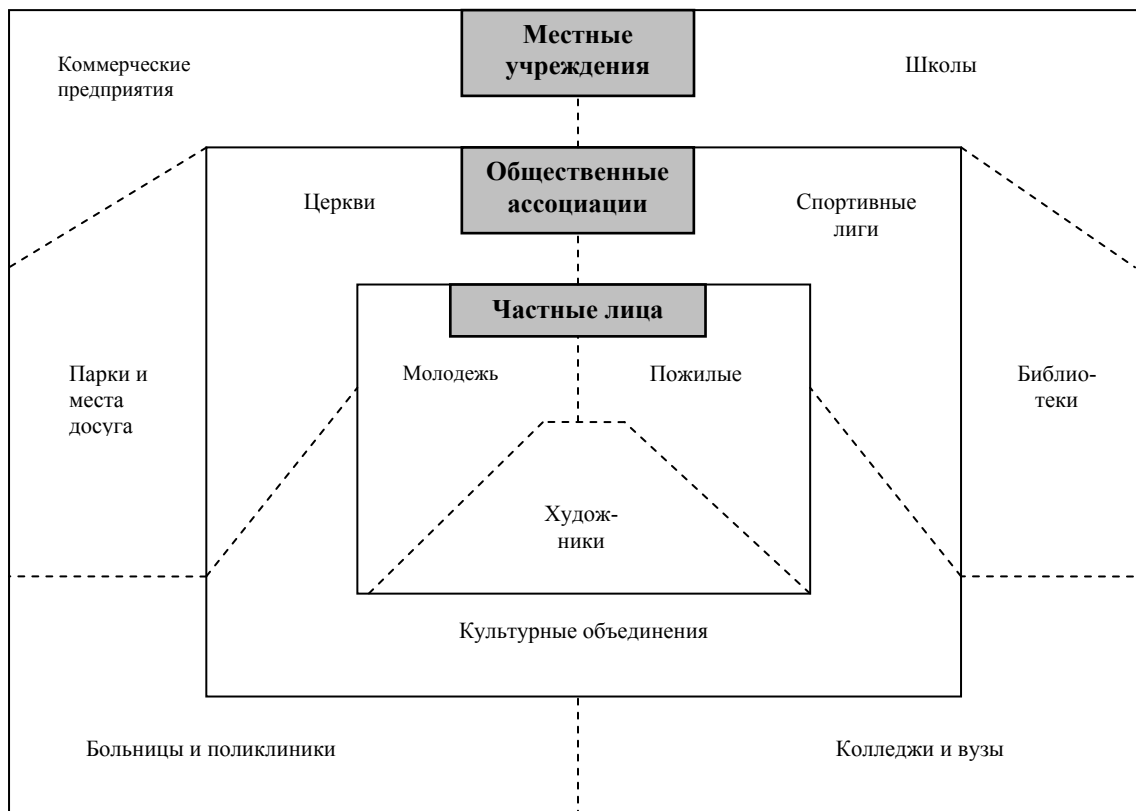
Коммерческие предприятия

Местные учреждения

Школы

Церкви

Общественные ассоциации

Спортивные лиги

Частные лица

Парки и места досуга

Молодежь

Пожилые

Библиотеки

Художники

Культурные объединения

Больницы и поликлиники

Колледжи и вузы